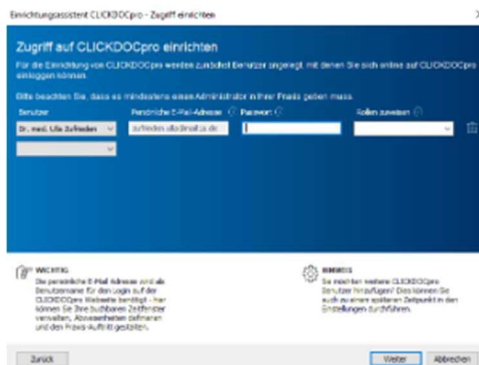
Einrichtungsassistent CLICKDOCpro - Zugriff einrichten

Zugriff auf CLICKDOCpro einrichten

Für die Einrichtung von CLICKDOCpro werden zunächst Benutzer angelegt, mit denen Sie sich online auf CLICKDOCpro einloggen können.

Bitte beachten Sie, dass es mindestens einen Administrator in Ihrer Praxis geben muss.

Benutzer | Persönliche E-Mail-Adresse | Passwort | Rollen zuweisen

Dr. med. Lila Zufrieden | zufrieden.lila@mail.de

WICHTIG
Die persönliche E-Mail-Adresse wird als Benutzername für den Login auf der CLICKDOCpro Webseite benötigt - hier können Sie Ihre buchbaren Zeitfenster verwalten, Abwesenheiten definieren und den Praxis-Auftritt gestalten.

HINWEIS
Sie möchten weitere CLICKDOCpro Benutzer hinzufügen? Dies können Sie auch zu einem späteren Zeitpunkt in den Einstellungen durchführen.

Zurück | Weiter | Abbrechen